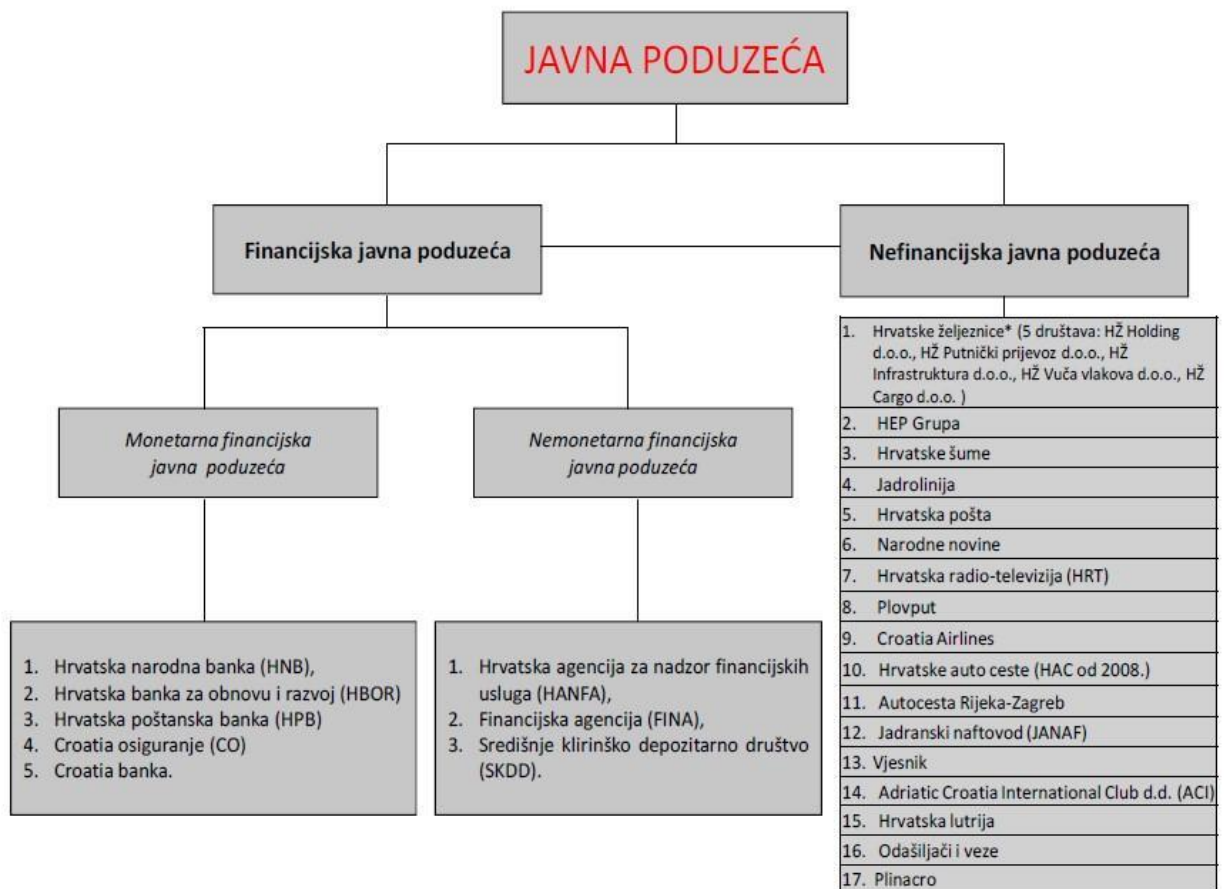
JAVNA PODUZEĆA

Financijska javna poduzeća

Nefinancijska javna poduzeća

Monetarna financijska javna poduzeća

Nemonetarna financijska javna poduzeća

1. Hrvatska narodna banka (HNB),
2. Hrvatska banka za obnovu i razvoj (HBOR)
3. Hrvatska poštanska banka (HPB)
4. Croatia osiguranje (CO)
5. Croatia banka.

1. Hrvatska agencija za nadzor financijskih usluga (HANFA),
2. Financijska agencija (FINA),
3. Središnje klirinško depozitarno društvo (SKDD).

1. Hrvatske željeznice* (5 društava: HŽ Holding d.o.o., HŽ Putnički prijevoz d.o.o., HŽ Infrastruktura d.o.o., HŽ Vuča vlakova d.o.o., HŽ Cargo d.o.o. )
2. HEP Grupa
3. Hrvatske šume
4. Jadrolinija
5. Hrvatska pošta
6. Narodne novine
7. Hrvatska radio-televizija (HRT)
8. Plovput
9. Croatia Airlines
10. Hrvatske auto ceste (HAC od 2008.)
11. Autocesta Rijeka-Zagreb
12. Jadranski naftovod (JANAF)
13. Vjesnik
14. Adriatic Croatia International Club d.d. (ACI)
15. Hrvatska lutrija
16. Odašiljači i veze
17. Plinacro